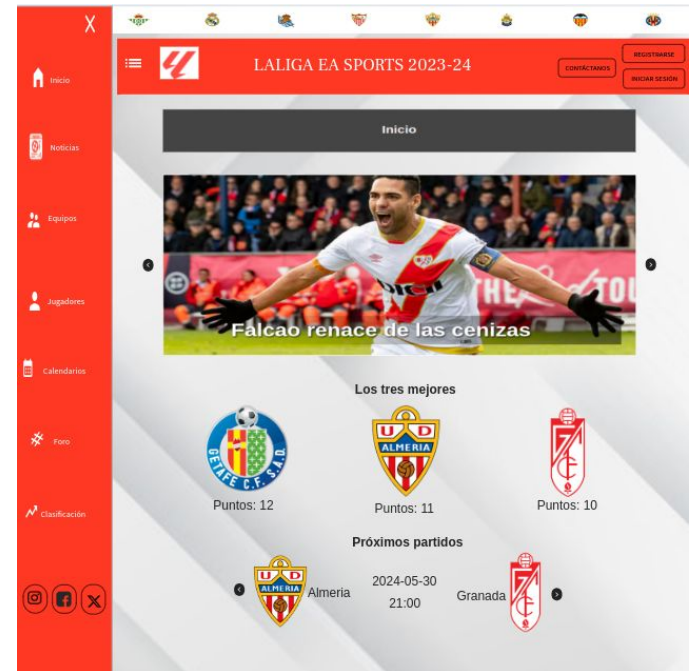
X

Inicio

Noticias

Equipos

Jugadores

Calendarios

Foro

Clasificación

LALIGA EA SPORTS 2023-24

CONTÁCTANOS

REGISTRARSE

INICIAR SESIÓN

Inicio

Falcao renace de las cenizas

Los tres mejores

Puntos: 12

Puntos: 11

Puntos: 10

Próximos partidos

Almeria

2024-05-30
21:00

Granada